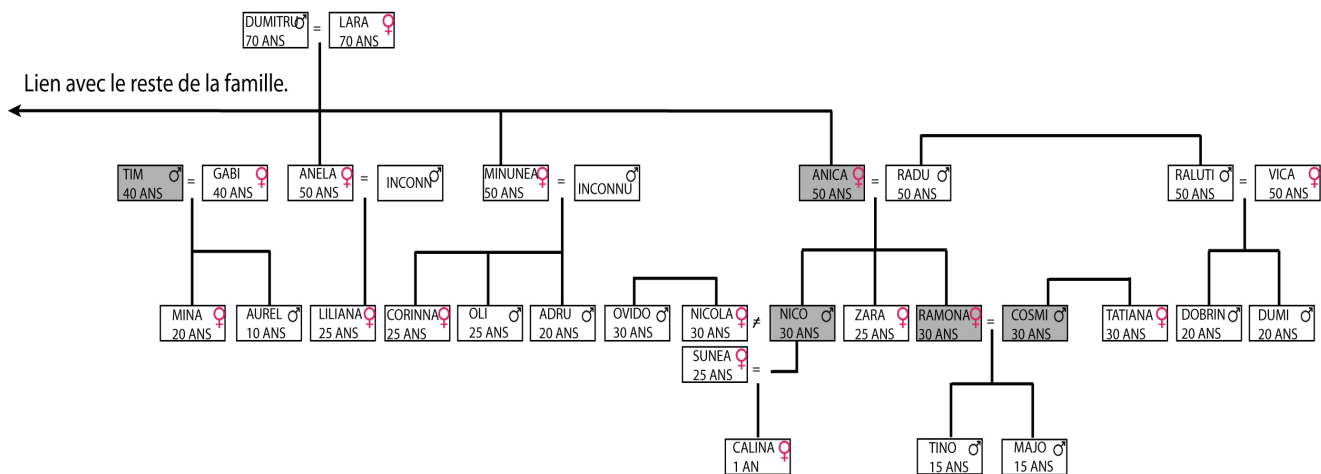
DUMITRU ♂ 70 ANS = LARA ♀ 70 ANS

Lien avec le reste de la famille.

TIM ♂ 40 ANS = GABI ♀ 40 ANS
ANELA ♀ 50 ANS = INCONN ♂
MINUNEA ♀ 50 ANS = INCONNU ♂
ANICA ♀ 50 ANS = RADU ♂ 50 ANS
RALUTI ♂ 50 ANS = VICA ♀ 50 ANS

MINA ♀ 20 ANS
AUREL ♂ 10 ANS
LILIANA ♀ 25 ANS
CORINNA ♀ 25 ANS
OLI ♂ 25 ANS
ADRU ♂ 20 ANS
OVIDO ♂ 30 ANS
NICOLA ♀ 30 ANS ≠ NICO ♂ 30 ANS
ZARA ♀ 25 ANS
RAMONA ♀ 30 ANS = COSMI ♂ 30 ANS
TATIANA ♀ 30 ANS
DOBRIN ♂ 20 ANS
DUMI ♂ 20 ANS

SUNEA ♀ 25 ANS =

CALINA ♀ 1 AN
TINO ♂ 15 ANS
MAJO ♂ 15 ANS